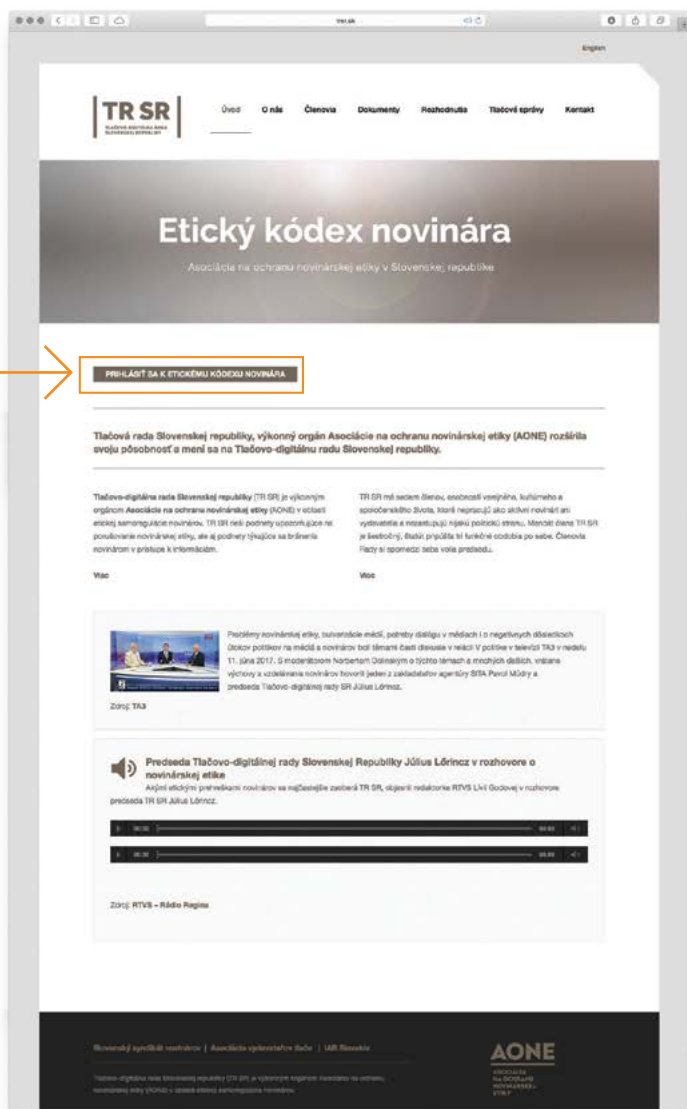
trsr.sk

English

TR SR
TLAČOVO-DIGITÁLNA RADA SLOVENSKEJ REPUBLIKY

Úvod O nás Členovia Dokumenty Rozhodnutia Tlačové správy Kontakt

Etický kódex novinára

Asociácia na ochranu novinárskej etiky v Slovenskej republike

PRIHLÁSIŤ SA K ETICKÉMU KÓDEXU NOVINÁRA

Tlačová rada Slovenskej republiky, výkonný orgán Asociácie na ochranu novinárskej etiky (AONE) rozšírila svoju pôsobnosť a mení sa na Tlačovo-digitálnu radu Slovenskej republiky.

Tlačovo-digitálna rada Slovenskej republiky (TR SR) je výkonným orgánom Asociácie na ochranu novinárskej etiky (AONE) v oblasti etickej samoregulácie novinárov. TR SR rieši podnety upozorňujúce na porušovanie novinárskej etiky, ale aj podnety týkajúce sa bránenia novinárom v prístupe k informáciám.

Viac

TR SR má sedem členov, osobností verejného, kultúrneho a spoločenského života, ktoré nepracujú ako aktívni novinári ani vydavatelia a nezastupujú nijakú politickú stranu. Mandát člena TR SR je šesťročný, štatút pripúšťa tri funkčné obdobia po sebe. Členovia Rady si spomedzi seba volia predsedu.

Viac

Problémy novinárskej etiky, bulvarizácie médií, potreby dialógu v médiách i o negatívnych dôsledkoch útokov politikov na médiá a novinárov boli témami časti diskusie v relácii V politike v televízii TA3 v nedeľu 11. júna 2017. S moderátorom Norbertom Dolinským o týchto témach a mnohých ďalších, vrátane výchovy a vzdelávania novinárov hovorili jeden z zakladateľov agentúry SITA Pavol Múdry a predseda Tlačovo-digitálnej rady SR Július Lőrincz.

Zdroj: TA3

Predseda Tlačovo-digitálnej rady Slovenskej Republiky Július Lőrincz v rozhovore o novinárskej etike

Aktívni etickými prehreškami novinárov sa najčastejšie zaoberá TR SR, objasnil redaktorke RTVS Lívii Godovej v rozhovore predseda TR SR Július Lőrincz.

00:00 00:00
00:00 00:00

Zdroj: RTVS – Rádio Regina

Slovenský syndikát novinárov | Asociácia vydavateľov tlače | IAB Slovakia

Tlačovo-digitálna rada Slovenskej republiky (TR SR) je výkonným orgánom Asociácie na ochranu novinárskej etiky (AONE) v oblasti etickej samoregulácie novinárov.

AONE
ASOCIÁCIA NA OCHRANU NOVINÁRSKEJ ETIKY